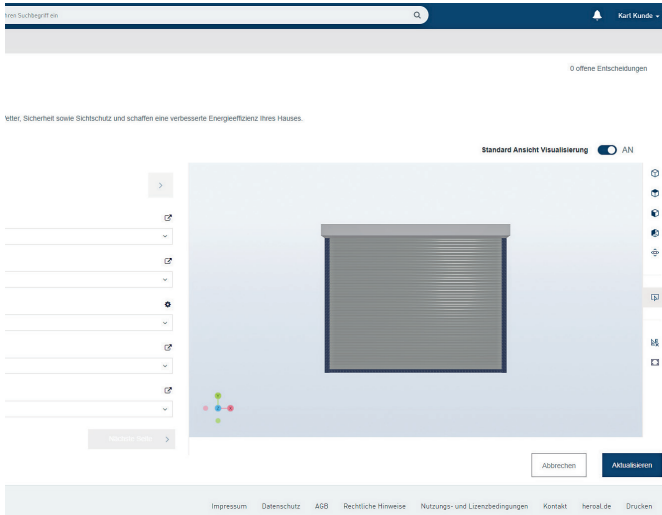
hren Suchbegriff ein

Karl Kunde

0 offene Entscheidungen

Vetter, Sicherheit sowie Sichtschutz und schaffen eine verbesserte Energieeffizienz Ihres Hauses.

Standard Ansicht Visualisierung AN

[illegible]

Abbrechen

Aktualisieren

Impressum Datenschutz AGB Rechtliche Hinweise Nutzungs- und Lizenzbedingungen Kontakt heroal.de Drucken